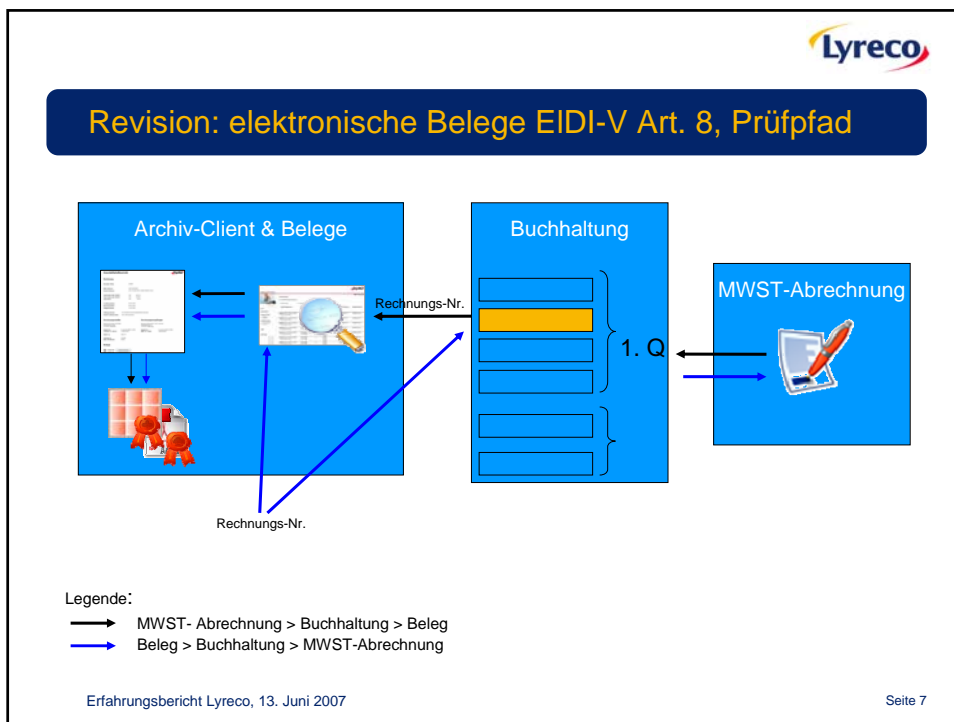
Lyreco

Revision: elektronische Belege EIDI-V Art. 8, Prüfpfad

Archiv-Client & Belege

Buchhaltung

MWST-Abrechnung

Rechnungs-Nr.

1. Q

Rechnungs-Nr.

Legende:

MWST- Abrechnung > Buchhaltung > Beleg

Beleg > Buchhaltung > MWST-Abrechnung

Erfahrungsbericht Lyreco, 13. Juni 2007

Seite 7